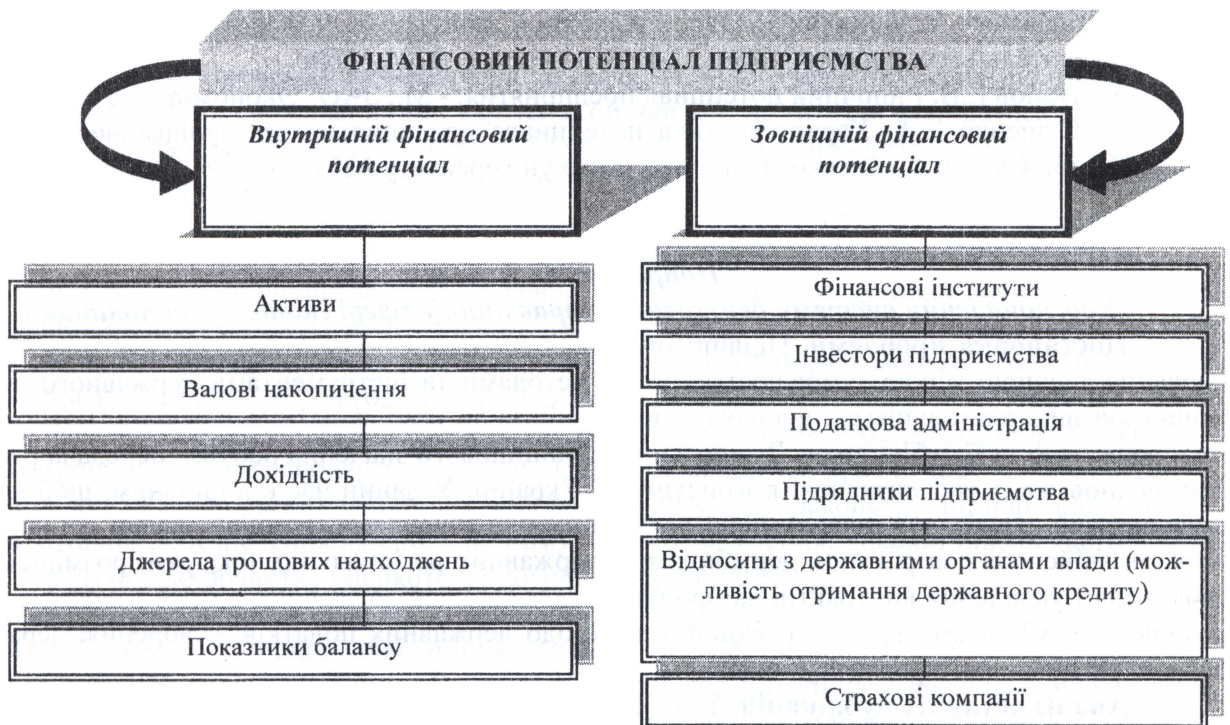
ФІНАНСОВИЙ ПОТЕНЦІАЛ ПІДПРИЄМСТВА

Внутрішній фінансовий потенціал

Зовнішній фінансовий потенціал

Активи

Валові накопичення

Дохідність

Джерела грошових надходжень

Показники балансу

Фінансові інститути

Інвестори підприємства

Податкова адміністрація

Підрядники підприємства

Відносини з державними органами влади (можливість отримання державного кредиту)

Страхові компанії